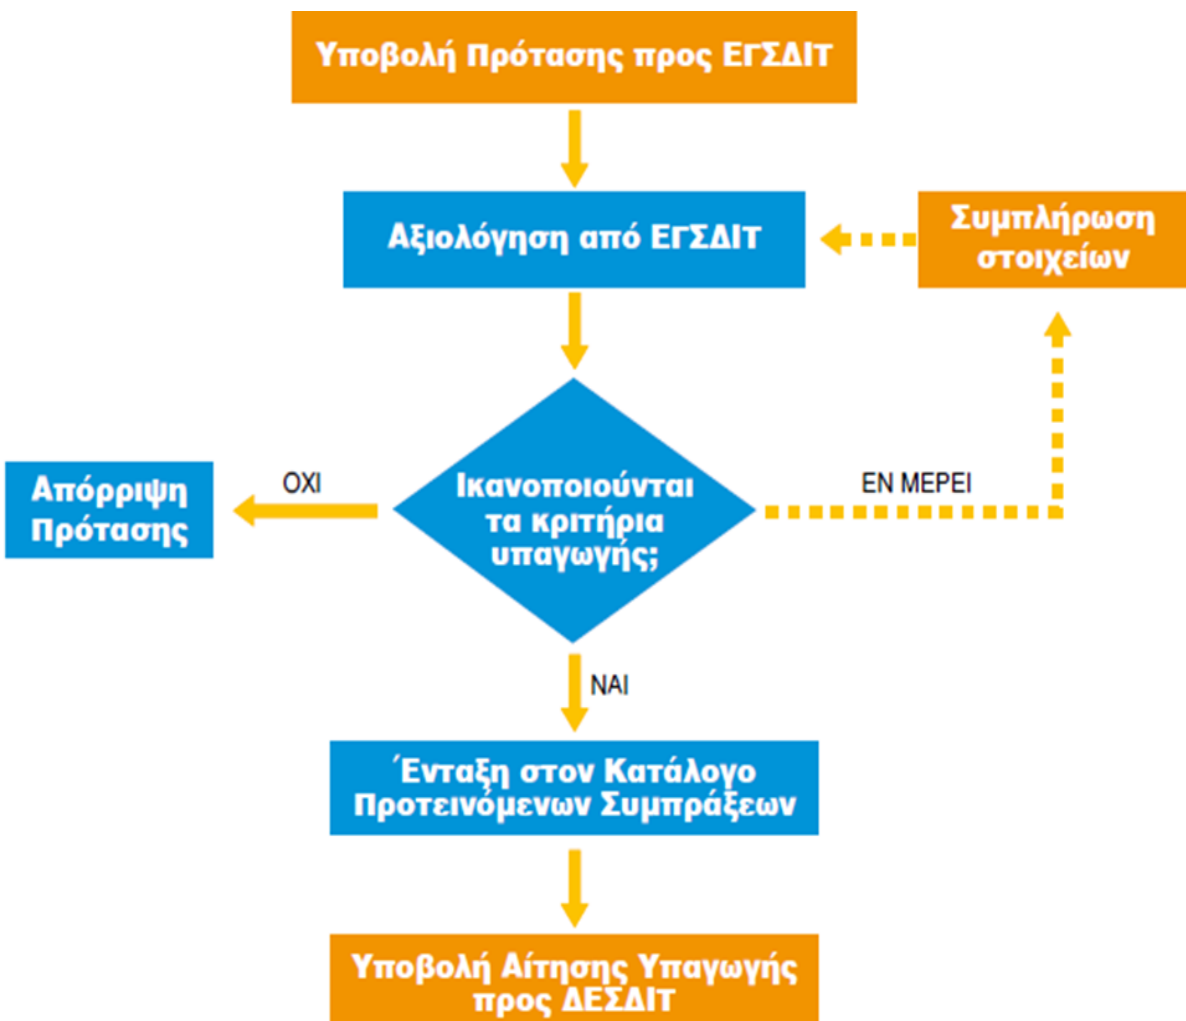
Υποβολή Πρότασης προς ΕΓΣΔΙΤ

Αξιολόγηση από ΕΓΣΔΙΤ

Συμπλήρωση στοιχείων

Απόρριψη Πρότασης

ΟΧΙ

Ικανοποιούνται τα κριτήρια υπαγωγής;

ΕΝ ΜΕΡΕΙ

ΝΑΙ

Ένταξη στον Κατάλογο Προτεινόμενων Συμπράξεων

Υποβολή Αίτησης Υπαγωγής προς ΔΕΣΔΙΤ